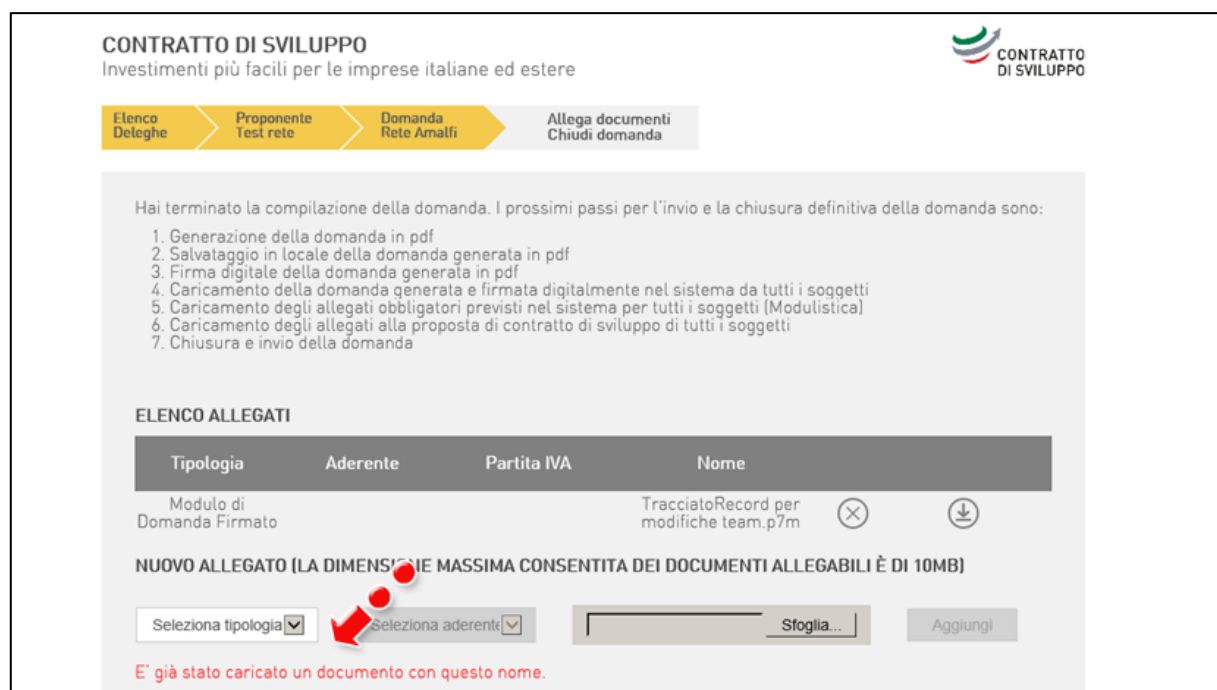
CONTRATTO DI SVILUPPO
Investimenti più facili per le imprese italiane ed estere

CONTRATTO DI SVILUPPO

Elenco Deleghe | Proponente Test rete | Domanda Rete Amalfi | Allega documenti Chiudi domanda

Hai terminato la compilazione della domanda. I prossimi passi per l'invio e la chiusura definitiva della domanda sono:

1. Generazione della domanda in pdf
2. Salvataggio in locale della domanda generata in pdf
3. Firma digitale della domanda generata in pdf
4. Caricamento della domanda generata e firmata digitalmente nel sistema da tutti i soggetti
5. Caricamento degli allegati obbligatori previsti nel sistema per tutti i soggetti (Modulistica)
6. Caricamento degli allegati alla proposta di contratto di sviluppo di tutti i soggetti
7. Chiusura e invio della domanda

ELENCO ALLEGATI

| Tipologia | Aderente | Partita IVA | Nome | | |
|---|---|---|---|---|---|
| Modulo di Domanda Firmato | | | TracciatoRecord per modifiche team.p7m | | |

NUOVO ALLEGATO (LA DIMENSI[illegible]E MASSIMA CONSENTITA DEI DOCUMENTI ALLEGABILI È DI 10MB)

Seleziona tipologia Seleziona aderente Sfoglia... Aggiungi

E' già stato caricato un documento con questo nome.